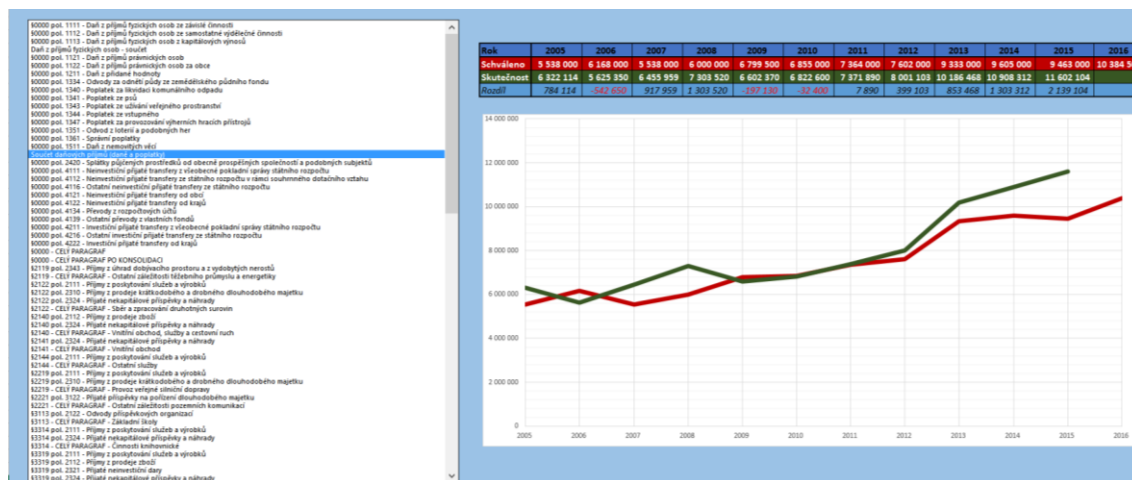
§0000 pol. 1111 - Daň z příjmů fyzických osob ze závislé činnosti
§0000 pol. 1112 - Daň z příjmů fyzických osob ze samostatné výdělečné činnosti
§0000 pol. 1113 - Daň z příjmů fyzických osob z kapitálových výnosů
Daň z příjmů fyzických osob - součet
§0000 pol. 1121 - Daň z příjmů právnických osob
§0000 pol. 1122 - Daň z příjmů právnických osob za obce
§0000 pol. 1211 - Daň z přidané hodnoty
§0000 pol. 1334 - Odvody za odnětí půdy ze zemědělského půdního fondu
§0000 pol. 1340 - Poplatek za likvidaci komunálního odpadu
§0000 pol. 1341 - Poplatek ze psů
§0000 pol. 1343 - Poplatek ze užívání veřejného prostranství
§0000 pol. 1344 - Poplatek ze vstupného
§0000 pol. 1347 - Poplatek za provozování výherních hracích přístrojů
§0000 pol. 1351 - Odvod z loterií a podobných her
§0000 pol. 1361 - Správní poplatky
§0000 pol. 1511 - Daň z nemovitých věcí
Součet daňových příjmů (daně a poplatky)
§0000 pol. 2420 - Splátky půjčených prostředků od obecně prospěšných společností a podobných subjektů
§0000 pol. 4111 - Neinvestiční přijaté transfery z všeobecné pokladní správy státního rozpočtu
§0000 pol. 4112 - Neinvestiční přijaté transfery ze státního rozpočtu v rámci souhrnného dotačního vztahu
§0000 pol. 4116 - Ostatní neinvestiční přijaté transfery ze státního rozpočtu
§0000 pol. 4121 - Neinvestiční přijaté transfery od obcí
§0000 pol. 4122 - Neinvestiční přijaté transfery od krajů
§0000 pol. 4134 - Převody z rozpočtových účtů
§0000 pol. 4139 - Ostatní převody z vlastních fondů
§0000 pol. 4211 - Investiční přijaté transfery z všeobecné pokladní správy státního rozpočtu
§0000 pol. 4216 - Ostatní investiční přijaté transfery ze státního rozpočtu
§0000 pol. 4222 - Investiční přijaté transfery od krajů
§0000 - CELÝ PARAGRAF
§0000 - CELÝ PARAGRAF PO KONSOLIDACI
§2119 pol. 2343 - Příjmy z úhrad dobývacího prostoru a z vydobytých nerostů
§2119 - CELÝ PARAGRAF - Ostatní záležitosti těžebního průmyslu a energetiky
§2122 pol. 2111 - Příjmy z poskytování služeb a výrobků
§2122 pol. 2310 - Příjmy z prodeje krátkodobého a drobného dlouhodobého majetku
§2122 pol. 2324 - Přijaté nekapitálové příspěvky a náhrady
§2122 - CELÝ PARAGRAF - Sběr a zpracování druhotných surovin
§2140 pol. 2112 - Příjmy z prodeje zboží
§2140 pol. 2324 - Přijaté nekapitálové příspěvky a náhrady
§2140 - CELÝ PARAGRAF - Vnitřní obchod, služby a cestovní ruch
§2141 pol. 2324 - Přijaté nekapitálové příspěvky a náhrady
§2141 - CELÝ PARAGRAF - Vnitřní obchod
§2144 pol. 2111 - Příjmy z poskytování služeb a výrobků
§2144 - CELÝ PARAGRAF - Ostatní služby
§2219 pol. 2111 - Příjmy z poskytování služeb a výrobků
§2219 pol. 2310 - Příjmy z prodeje krátkodobého a drobného dlouhodobého majetku
§2219 - CELÝ PARAGRAF - Provoz veřejné silniční dopravy
§2221 pol. 3122 - Přijaté příspěvky na pořízení dlouhodobého majetku
§2221 - CELÝ PARAGRAF - Ostatní záležitosti pozemních komunikací
§3113 pol. 2122 - Odvody příspěvkových organizací
§3113 - CELÝ PARAGRAF - Základní školy
§3314 pol. 2111 - Příjmy z poskytování služeb a výrobků
§3314 pol. 2324 - Přijaté nekapitálové příspěvky a náhrady
§3314 - CELÝ PARAGRAF - Činnosti knihovnické
§3319 pol. 2111 - Příjmy z poskytování služeb a výrobků
§3319 pol. 2112 - Příjmy z prodeje zboží
§3319 pol. 2321 - Přijaté neinvestiční dary
§3319 pol. 2324 - Přijaté nekapitálové příspěvky a náhrady

| Rok | 2005 | 2006 | 2007 | 2008 | 2009 | 2010 | 2011 | 2012 | 2013 | 2014 | 2015 | 2016 |
|---|---|---|---|---|---|---|---|---|---|---|---|---|
| Schváleno | 5 538 000 | 6 168 000 | 5 538 000 | 6 000 000 | 6 799 500 | 6 855 000 | 7 364 000 | 7 602 000 | 9 333 000 | 9 605 000 | 9 463 000 | 10 384 5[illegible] |
| Skutečnost | 6 322 114 | 5 625 350 | 6 455 959 | 7 303 520 | 6 602 370 | 6 822 600 | 7 371 890 | 8 001 103 | 10 186 468 | 10 908 312 | 11 602 104 | |
| Rozdíl | 784 114 | -542 650 | 917 959 | 1 303 520 | -197 130 | -32 400 | 7 890 | 399 103 | 853 468 | 1 303 312 | 2 139 104 | |

14 000 000
12 000 000
10 000 000
8 000 000
6 000 000
4 000 000
2 000 000
0
2005 2006 2007 2008 2009 2010 2011 2012 2013 2014 2015 2016